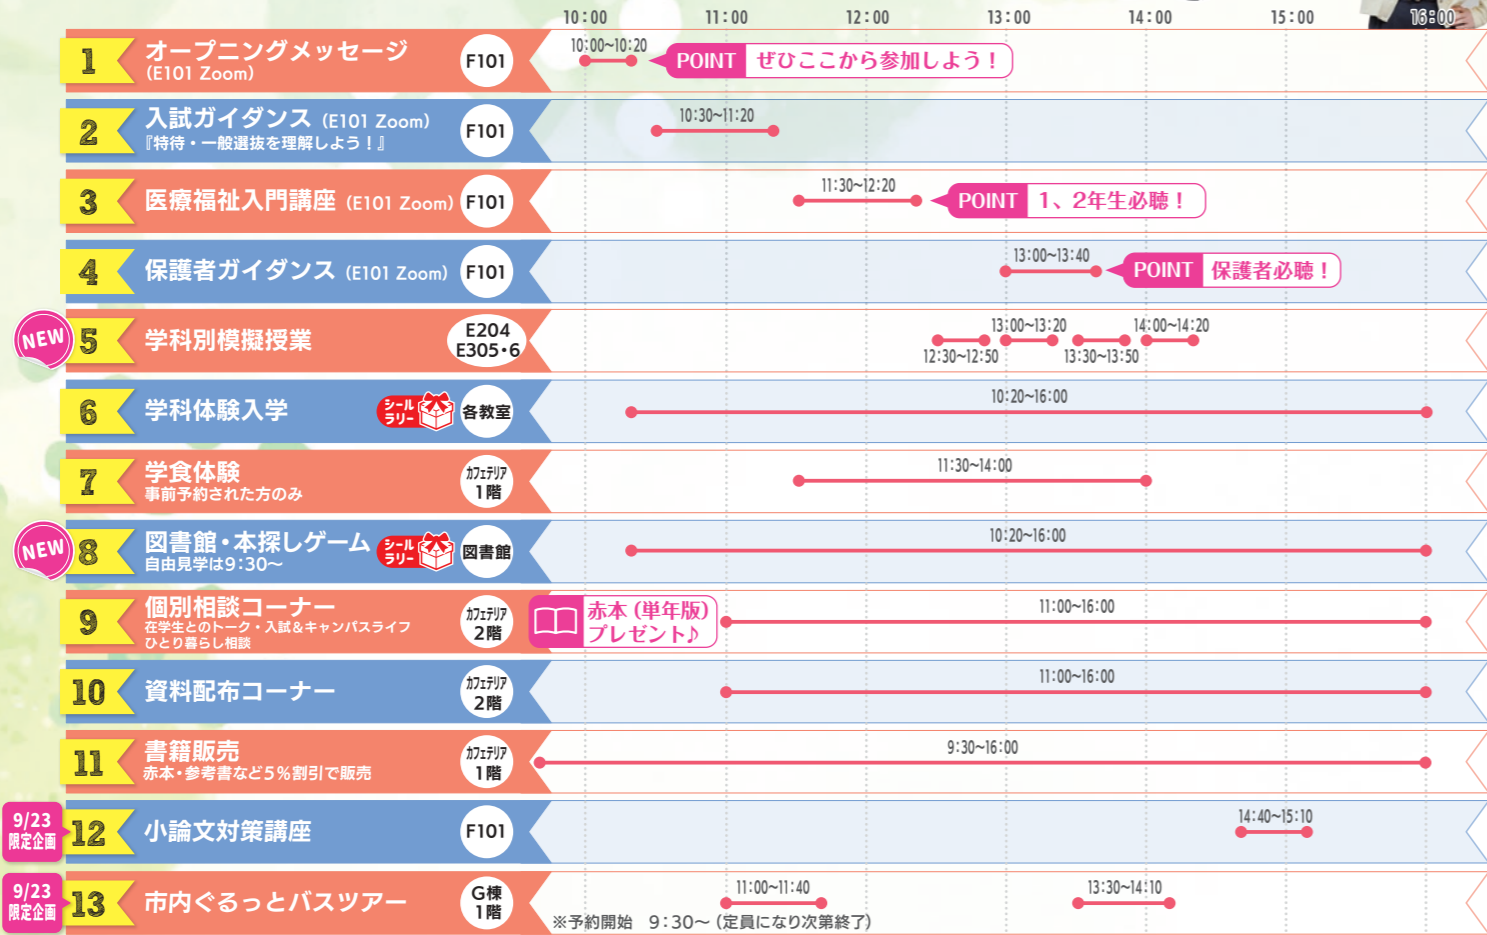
10:00 11:00 12:00 13:00 14:00 15:00 16:00

1 オープニングメッセージ (E101 Zoom) F101 10:00~10:20 POINT ぜひここから参加しよう！

2 入試ガイダンス (E101 Zoom) 『特待・一般選抜を理解しよう！』 F101 10:30~11:20

3 医療福祉入門講座 (E101 Zoom) F101 11:30~12:20 POINT 1、2年生必聴！

4 保護者ガイダンス (E101 Zoom) F101 13:00~13:40 POINT 保護者必聴！

NEW 5 学科別模擬授業 E204 E305・6 13:00~13:20 14:00~14:20 12:30~12:50 13:30~13:50

6 学科体験入学 シールラリー 各教室 10:20~16:00

7 学食体験 事前予約された方のみ カフェテリア 1階 11:30~14:00

NEW 8 図書館・本探しゲーム 自由見学は9:30~ シールラリー 図書館 10:20~16:00

9 個別相談コーナー 在学生とのトーク・入試&キャンパスライフ ひとり暮らし相談 カフェテリア 2階 赤本（単年版）プレゼント♪ 11:00~16:00

10 資料配布コーナー カフェテリア 2階 11:00~16:00

11 書籍販売 赤本・参考書など5%割引で販売 カフェテリア 1階 9:30~16:00

9/23 限定企画 12 小論文対策講座 F101 14:40~15:10

9/23 限定企画 13 市内ぐるっとバスツアー G棟 1階 11:00~11:40 13:30~14:10 ※予約開始 9:30~（定員になり次第終了）